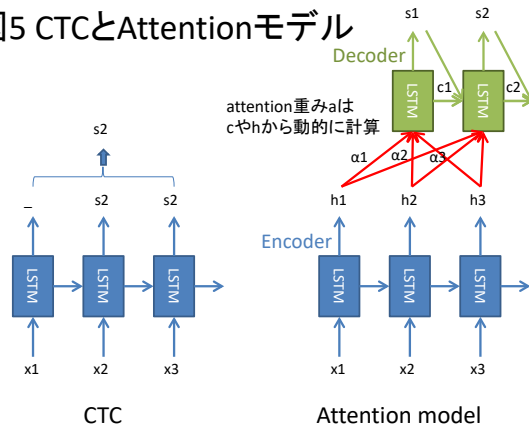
図5 CTCとAttentionモデル

s1 s2

Decoder

LSTM c1 LSTM c2

attention重みaは cやhから動的に計算

s2

α1 α2 α3

_ s2 s2

h1 h2 h3

Encoder

LSTM LSTM LSTM

LSTM LSTM LSTM

x1 x2 x3

x1 x2 x3

CTC

Attention model